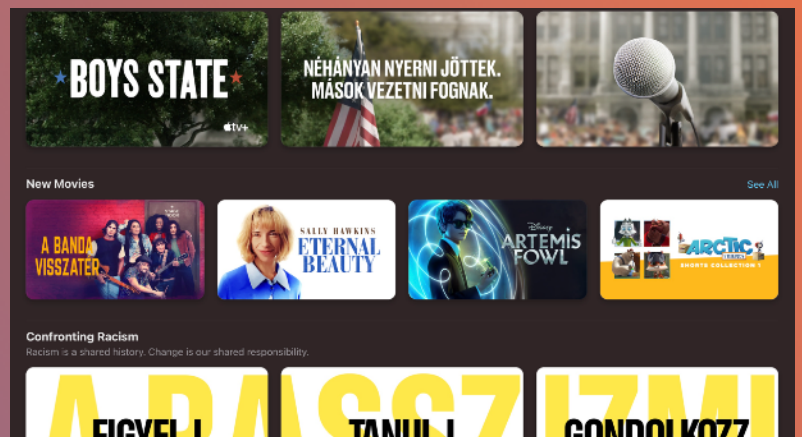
BOYS STATE

tv+

NÉHÁNYAN NYERNI JÖTTEK. MÁSOK VEZETNI FOGNAK.

New Movies

See All

A BANDA VISSZATÉR

SALLY HAWKINS ETERNAL BEAUTY

DISNEY ARTEMIS FOWL

ARCTIC SHORTS COLLECTION 1

Confronting Racism

Racism is a shared history. Change is our shared responsibility.

A RASSZIZMU

FIGYELJ

TANULJ

GONDOLKOZZ